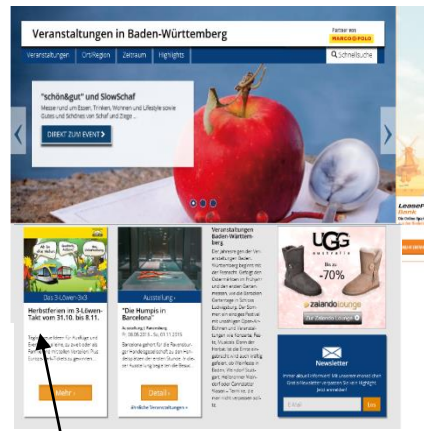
Veranstaltungen in Baden-Württemberg

Partner von MARCO POLO

Veranstaltungen | Ort/Region | Zeitraum | Highlights | Schnellsuche

"schön&gut" und SlowSchaf

Messe rund um Essen, Trinken, Wohnen und Lifestyle sowie Gutes und Schönes von Schaf und Ziege ...

DIREKT ZUM EVENT ›

Das 3-Löwen-3x3

Herbstferien im 3-Löwen-Takt vom 31.10. bis 8.11.

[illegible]

Mehr ›

Ausstellung

"Die Humpis in Barcelona"

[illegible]

Detail ›

Ähnliche Veranstaltungen ›

Veranstaltungen Baden-Württemberg

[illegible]

UGG australia

Bis zu -70%

zalando lounge

Zur Zalando Lounge ›

Newsletter

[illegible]

E-Mail

Los

Leasen

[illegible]